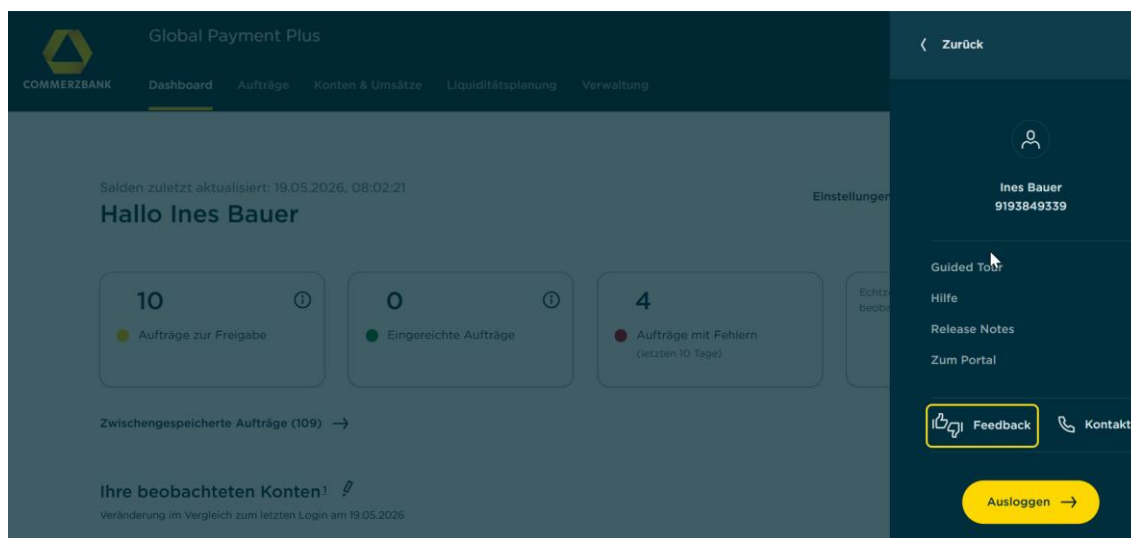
COMMERZBANK

Global Payment Plus

Dashboard Aufträge Konten & Umsätze Liquiditätsplanung Verwaltung

Salden zuletzt aktualisiert: 19.05.2026, 08:02:21

Hallo Ines Bauer

Einstellungen

10 Aufträge zur Freigabe

0 Eingereichte Aufträge

4 Aufträge mit Fehlern (letzten 10 Tage)

Echtz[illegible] beob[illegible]

Zwischengespeicherte Aufträge (109) →

Ihre beobachteten Konten¹

Veränderung im Vergleich zum letzten Login am 19.05.2026

Zurück

Ines Bauer
9193849339

Guided Tour

Hilfe

Release Notes

Zum Portal

Feedback

Kontakt

Ausloggen →